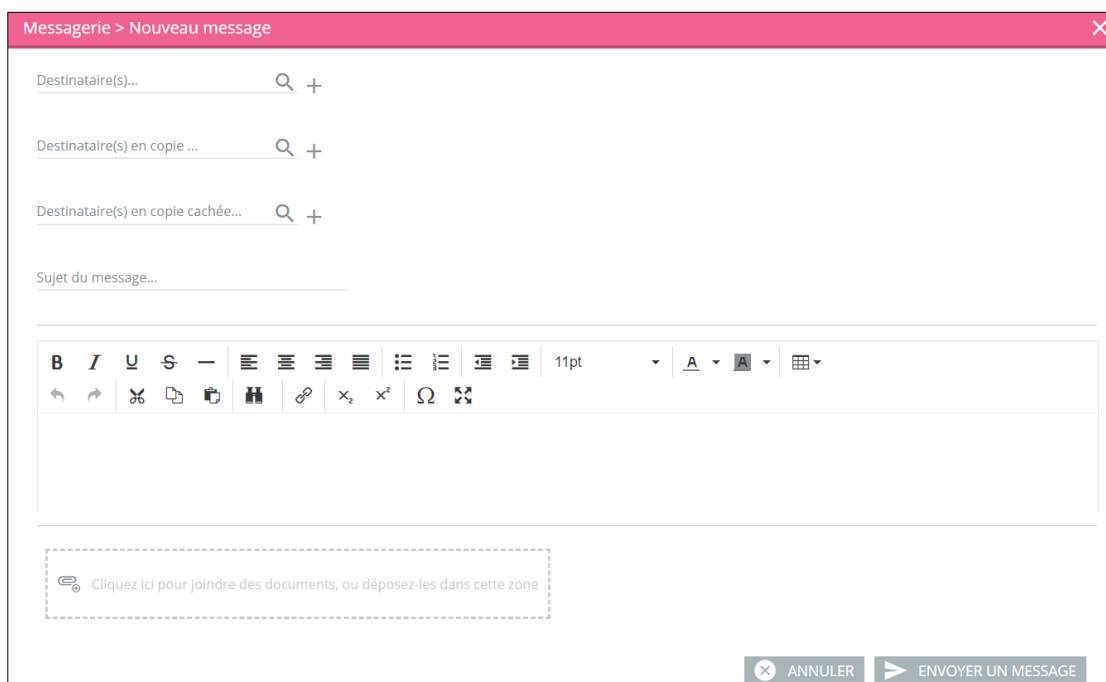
Messagerie > Nouveau message

Destinataire(s)...

Destinataire(s) en copie ...

Destinataire(s) en copie cachée...

Sujet du message...

B I U S 11pt A A

Cliquez ici pour joindre des documents, ou déposez-les dans cette zone

ANNULER ENVOYER UN MESSAGE